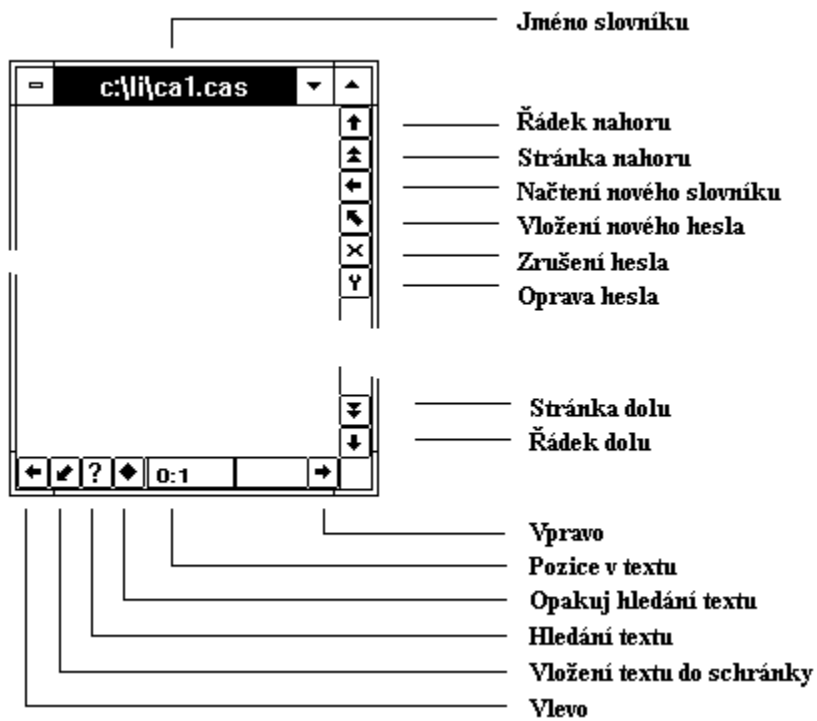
Jméno slovníku

c:\li\ca1.cas

Řádek nahoru
Stránka nahoru
Načtení nového slovníku
Vložení nového hesla
Zrušení hesla
Oprava hesla

Stránka dolu
Řádek dolu

? 0:1

Vpravo
Pozice v textu
Opakuj hledání textu
Hledání textu
Vložení textu do schránky
Vlevo